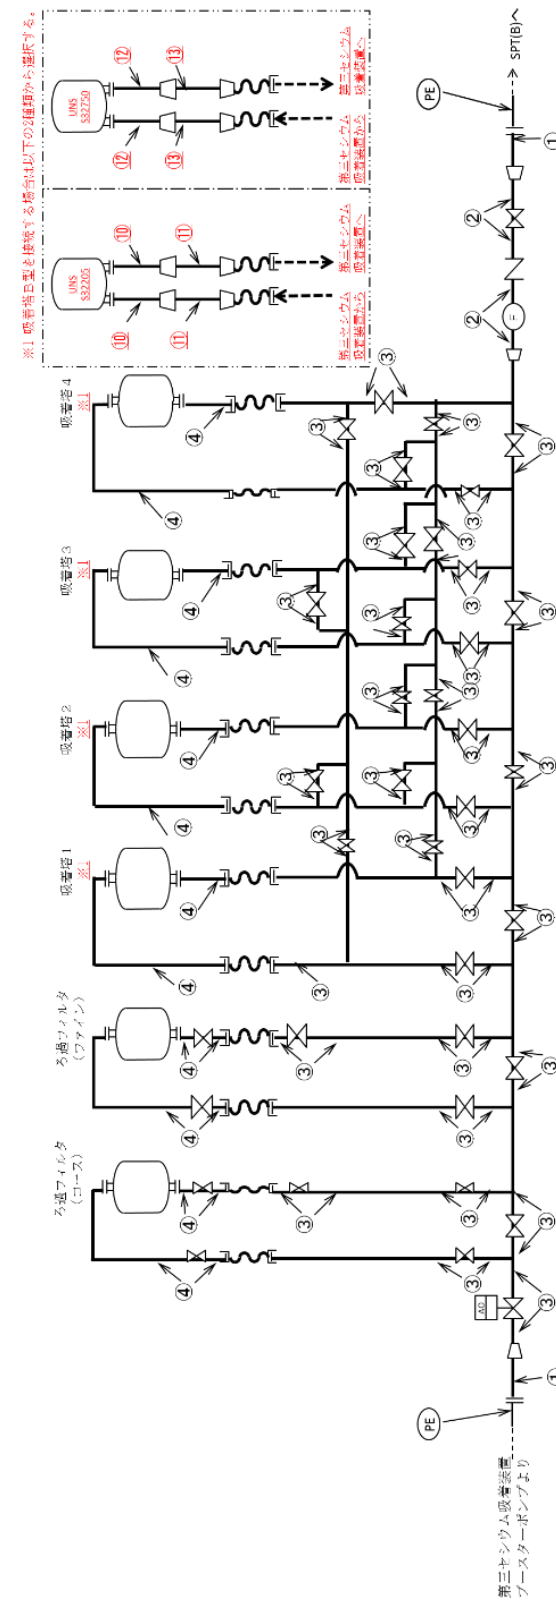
※1 吸着塔B型を接続する場合は以下の2種類から選択する。

⑫ ⑬ UNS S32750 ⑫ ⑬ 第三セシウム吸着装置へ 第三セシウム吸着装置から

⑩ ⑪ UNS S32205 ⑩ ⑪ 第三セシウム吸着装置へ 第三セシウム吸着装置から

PE

SPT(B)へ

①

②

②

F

吸着塔4 ※1

吸着塔3 ※1

吸着塔2 ※1

吸着塔1 ※1

ろ過フィルタ (ファイン)

ろ過フィルタ (コース)

③ ④

AO

PE

①

第三セシウム吸着装置 ブースターポンプより